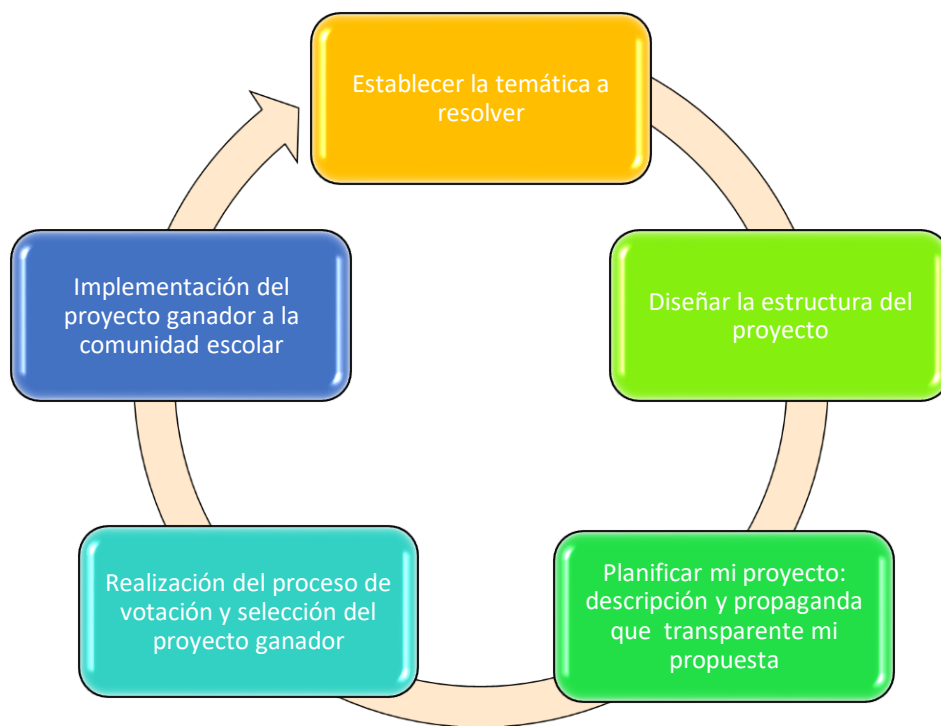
Establecer la temática a resolver

Diseñar la estructura del proyecto

Planificar mi proyecto: descripción y propaganda que transparente mi propuesta

Realización del proceso de votación y selección del proyecto ganador

Implementación del proyecto ganador a la comunidad escolar